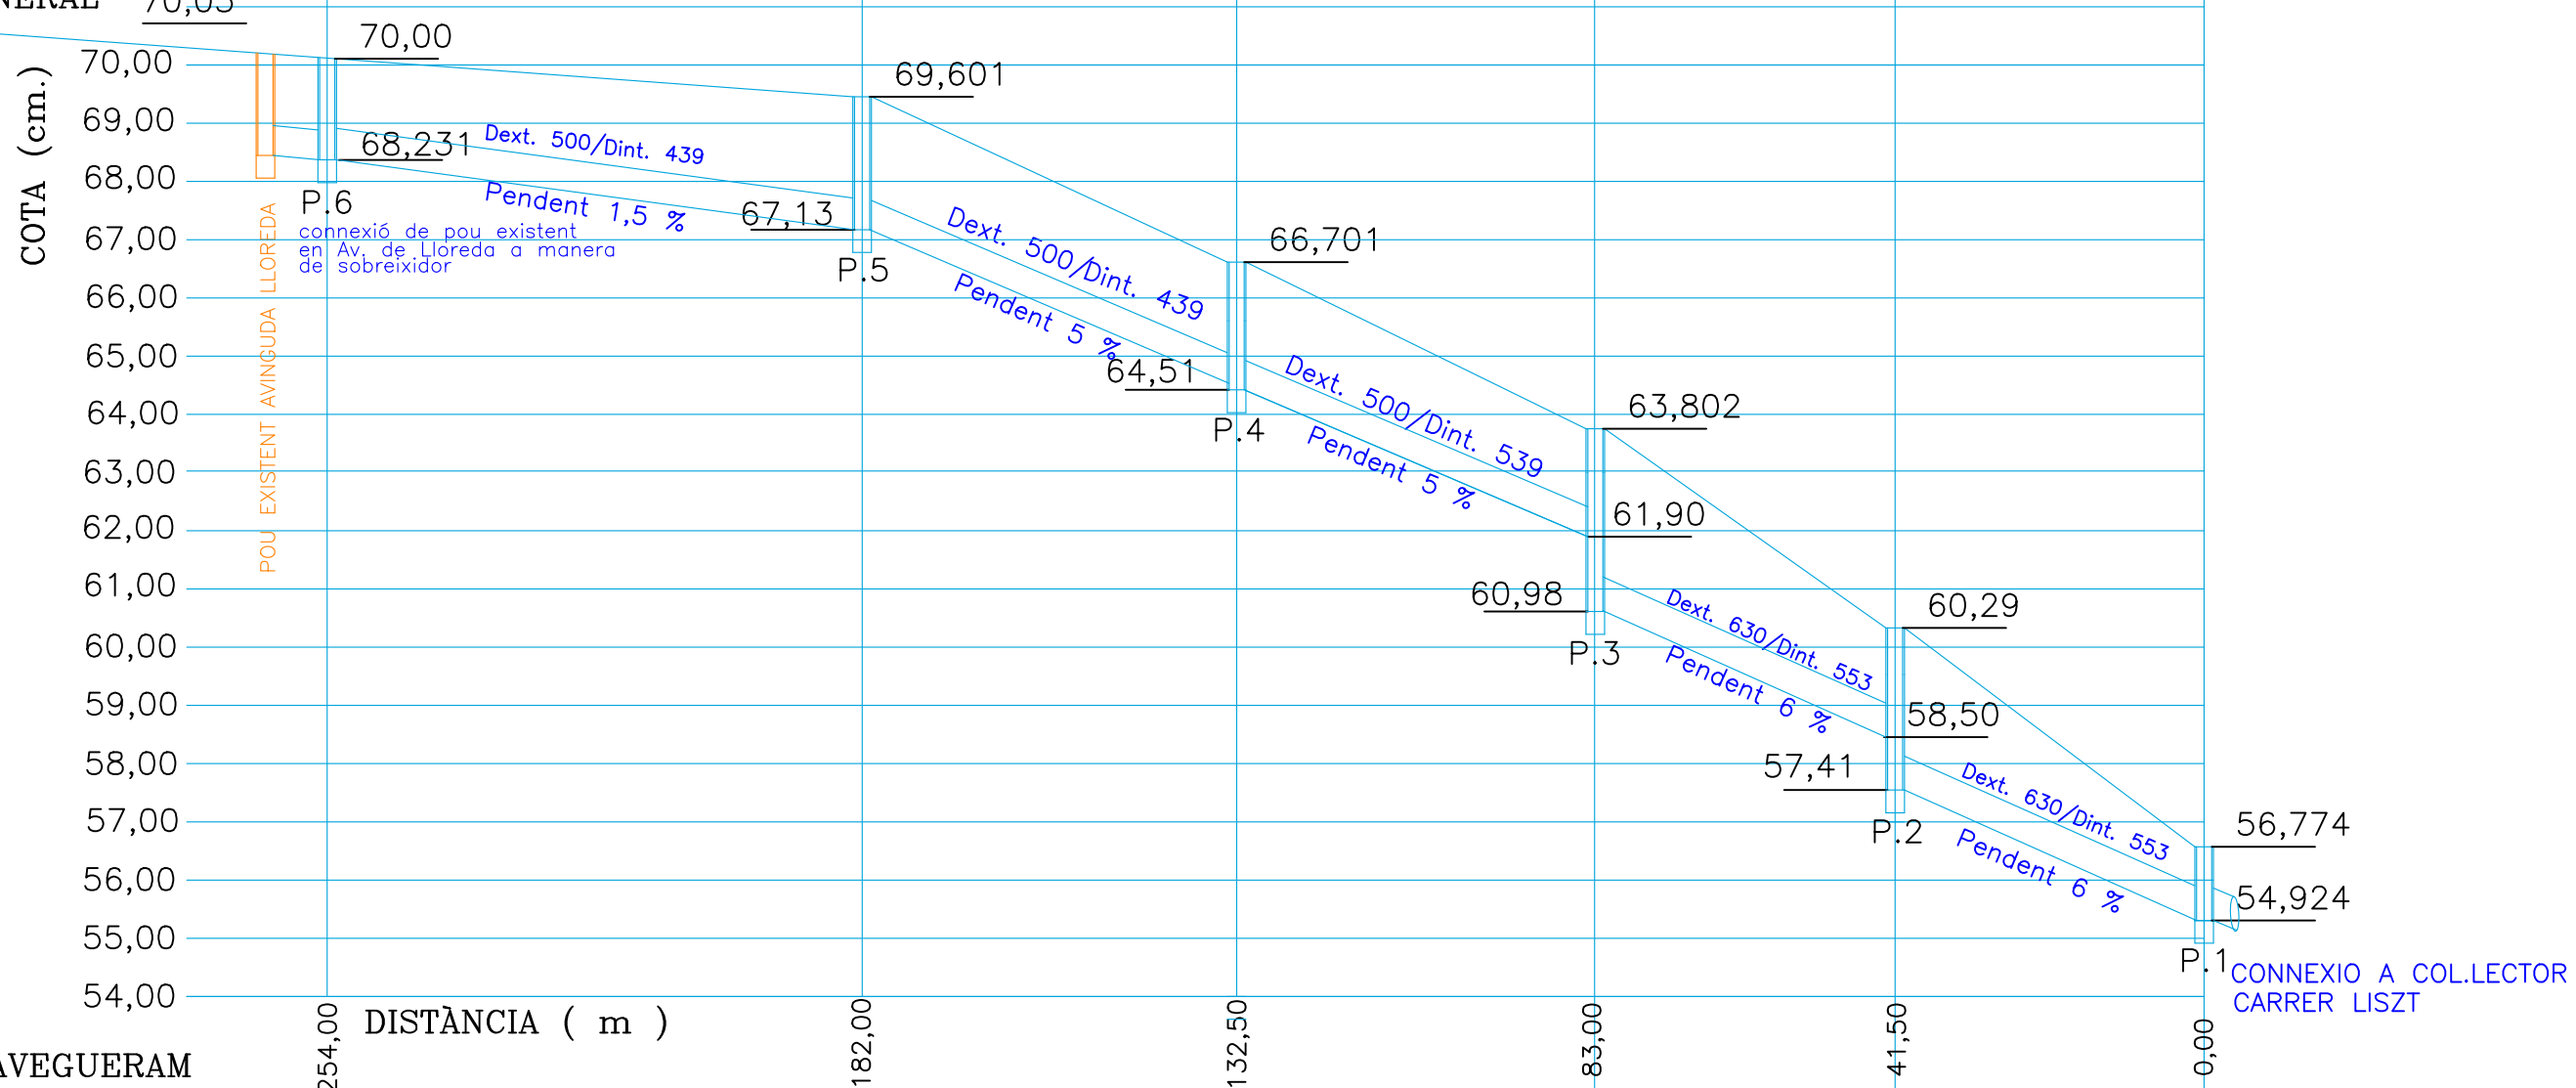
NERAL 70,03

COTA (cm.)

70,00
69,00
68,00
67,00
66,00
65,00
64,00
63,00
62,00
61,00
60,00
59,00
58,00
57,00
56,00
55,00
54,00

POU EXISTENT AVINGUDA LLOREDA

70,00
68,231
Dext. 500/Dint. 439
Pendent 1,5 %
P.6
connexió de pou existent en Av. de Lloreda a manera de sobreixidor

69,601
67,13
P.5
Dext. 500/Dint. 439
Pendent 5 %

66,701
64,51
P.4
Dext. 500/Dint. 539
Pendent 5 %

63,802
61,90
60,98
P.3
Dext. 630/Dint. 553
Pendent 6 %

60,29
58,50
57,41
P.2
Dext. 630/Dint. 553
Pendent 6 %

56,774
54,924
P.1
CONNEXIO A COL.LECTOR CARRER LISZT

DISTÀNCIA ( m )

254,00
182,00
132,50
83,00
41,50
0,00

AVEGUERAM